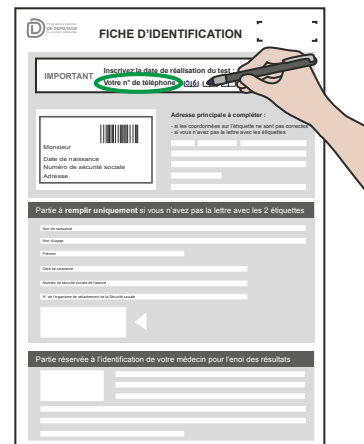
Programme national DE DÉPISTAGE

FICHE D'IDENTIFICATION

IMPORTANT Inscrivez la date de réalisation du test : Votre n° de téléphone : 0 6

Monsieur
Date de naissance
Numéro de sécurité sociale
Adresse

Adresse principale à compléter :
- si les coordonnées sur l'étiquette ne sont pas correctes
- si vous n'avez pas la lettre avec les étiquettes

Partie à remplir uniquement si vous n'avez pas la lettre avec les 2 étiquettes

Nom de naissance
Nom d'usage
Prénom
Date de naissance
Numéro de sécurité sociale de l'assuré
N° de l'organisme de rattachement de la Sécurité sociale

Partie réservée à l'identification de votre médecin pour l'enoi des résultats